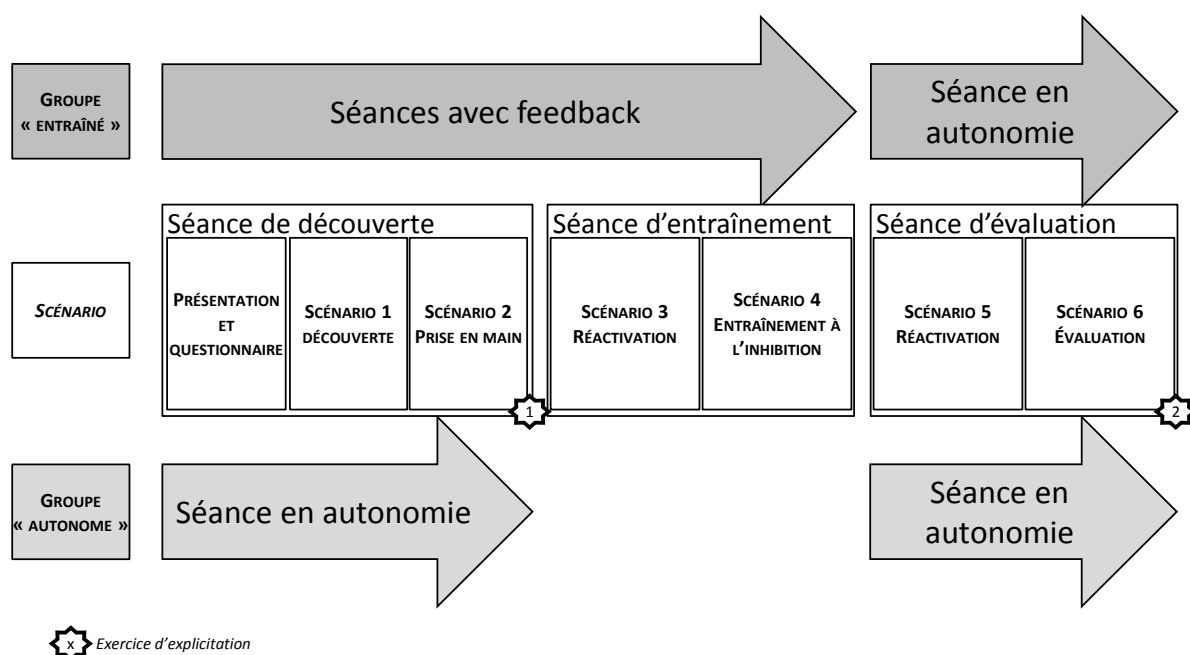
GROUPE « ENTRAÎNÉ »

Séances avec feedback

Séance en autonomie

SCÉNARIO

Séance de découverte

PRÉSENTATION ET QUESTIONNAIRE

SCÉNARIO 1 DÉCOUVERTE

SCÉNARIO 2 PRISE EN MAIN

1

Séance d'entraînement

SCÉNARIO 3 RÉACTIVATION

SCÉNARIO 4 ENTRAÎNEMENT À L'INHIBITION

Séance d'évaluation

SCÉNARIO 5 RÉACTIVATION

SCÉNARIO 6 ÉVALUATION

2

GROUPE « AUTONOME »

Séance en autonomie

Séance en autonomie

x Exercice d'explicitation